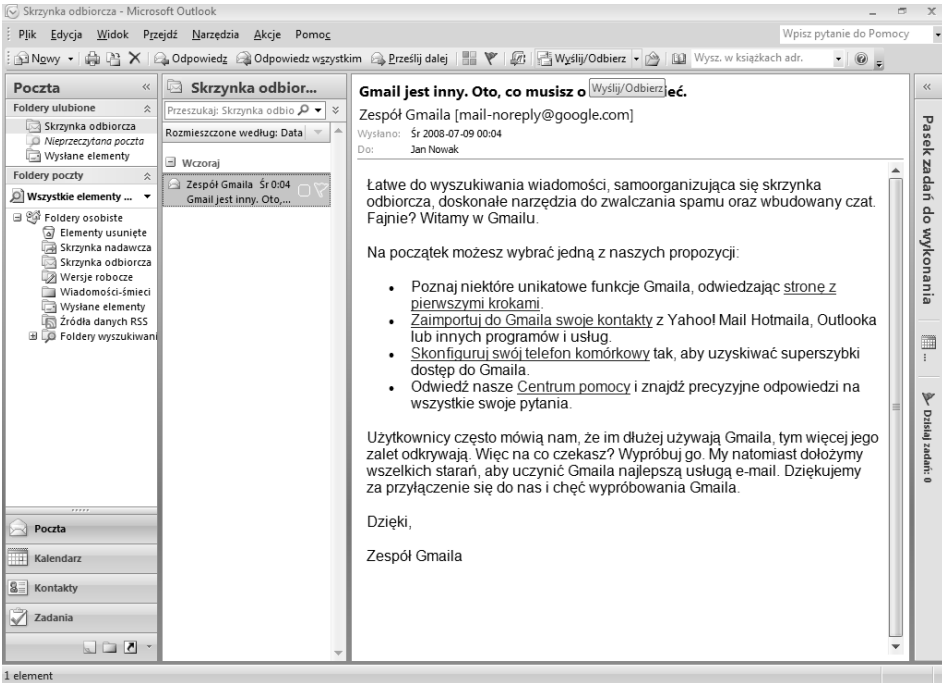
Skrzynka odbiorcza - Microsoft Outlook

Plik Edycja Widok Przejdź Narzędzia Akcje Pomoc

Wpisz pytanie do Pomocy

Nowy | Odpowiedz | Odpowiedz wszystkim | Prześlij dalej | Wyślij/Odbierz | Wysz. w książkach adr.

Poczta

Foldery ulubione

Skrzynka odbiorcza
Nieprzeczytana poczta
Wysłane elementy

Foldery poczty

Wszystkie elementy ...

Foldery osobiste
Elementy usunięte
Skrzynka nadawcza
Skrzynka odbiorcza
Wersje robocze
Wiadomości-śmieci
Wysłane elementy
Źródła danych RSS
Foldery wyszukiwani

Poczta
Kalendarz
Kontakty
Zadania

Skrzynka odbior...

Przeszukaj: Skrzynka odbio

Rozmieszczone według: Data

Wczoraj

Zespół Gmaila Śr 0:04
Gmail jest inny. Oto,...

Gmail jest inny. Oto, co musisz o Wyślij/Odbierz eć.

Zespół Gmaila [mail-noreply@google.com]

Wysłano: Śr 2008-07-09 00:04
Do: Jan Nowak

Łatwe do wyszukiwania wiadomości, samoorganizująca się skrzynka odbiorcza, doskonałe narzędzia do zwalczania spamu oraz wbudowany czat. Fajnie? Witamy w Gmailu.

Na początek możesz wybrać jedną z naszych propozycji:

• Poznaj niektóre unikatowe funkcje Gmaila, odwiedzając stronę z pierwszymi krokami.
• Zaimportuj do Gmaila swoje kontakty z Yahoo! Mail Hotmaila, Outlooka lub innych programów i usług.
• Skonfiguruj swój telefon komórkowy tak, aby uzyskiwać superszybki dostęp do Gmaila.
• Odwiedź nasze Centrum pomocy i znajdź precyzyjne odpowiedzi na wszystkie swoje pytania.

Użytkownicy często mówią nam, że im dłużej używają Gmaila, tym więcej jego zalet odkrywają. Więc na co czekasz? Wypróbuj go. My natomiast dołożymy wszelkich starań, aby uczynić Gmaila najlepszą usługą e-mail. Dziękujemy za przyłączenie się do nas i chęć wypróbowania Gmaila.

Dzięki,

Zespół Gmaila

Pasek zadań do wykonania

Dzisiaj zadań: 0

1 element